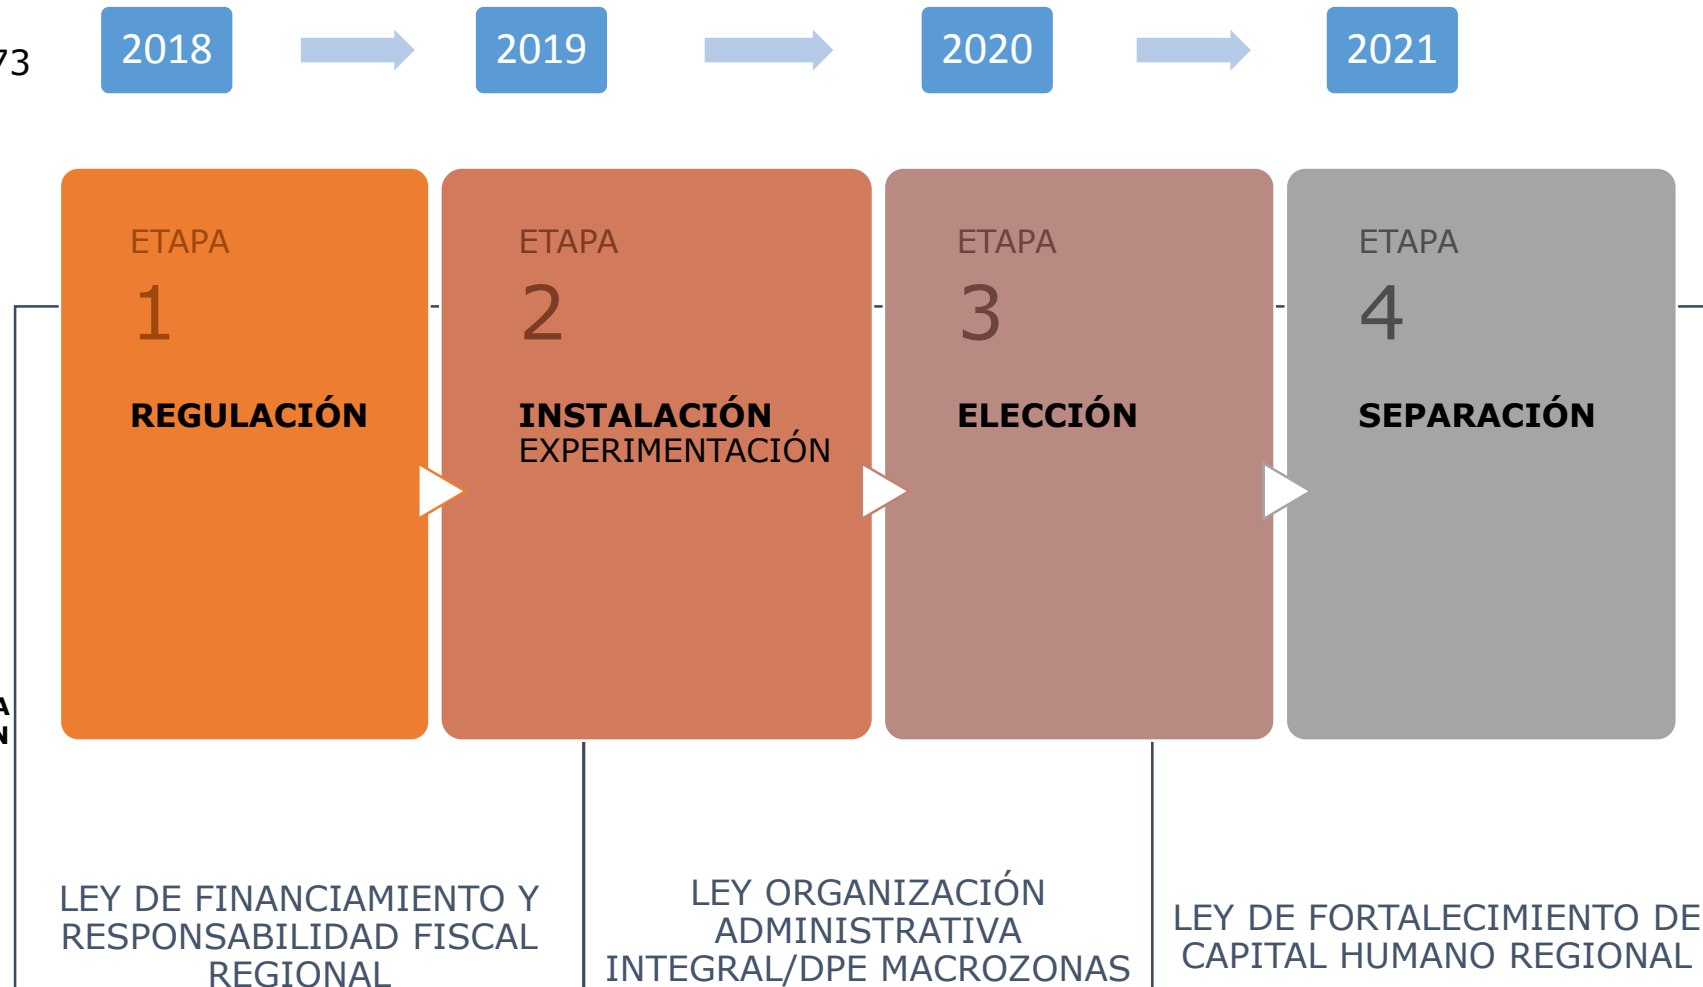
73

2018

2019

2020

2021

ETAPA
1
REGULACIÓN

ETAPA
2
INSTALACIÓN
EXPERIMENTACIÓN

ETAPA
3
ELECCIÓN

ETAPA
4
SEPARACIÓN

A
N

LEY DE FINANCIAMIENTO Y RESPONSABILIDAD FISCAL REGIONAL

LEY ORGANIZACIÓN ADMINISTRATIVA INTEGRAL/DPE MACROZONAS

LEY DE FORTALECIMIENTO DE CAPITAL HUMANO REGIONAL